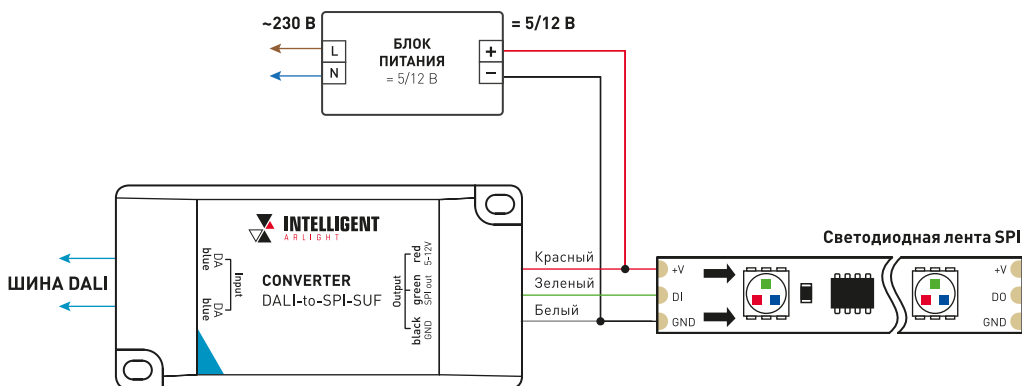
~230 В

= 5/12 В

L

N

БЛОК ПИТАНИЯ
= 5/12 В

+

−

INTELLIGENT
ARLIGHT

DA
blue

Input

DA
blue

ШИНА DALI

CONVERTER
DALI-to-SPI-SUF

Output

red
5-12V

green
SPI out

black
GND

Красный

Зеленый

Белый

Светодиодная лента SPI

+V

DI

GND

+V

DO

GND